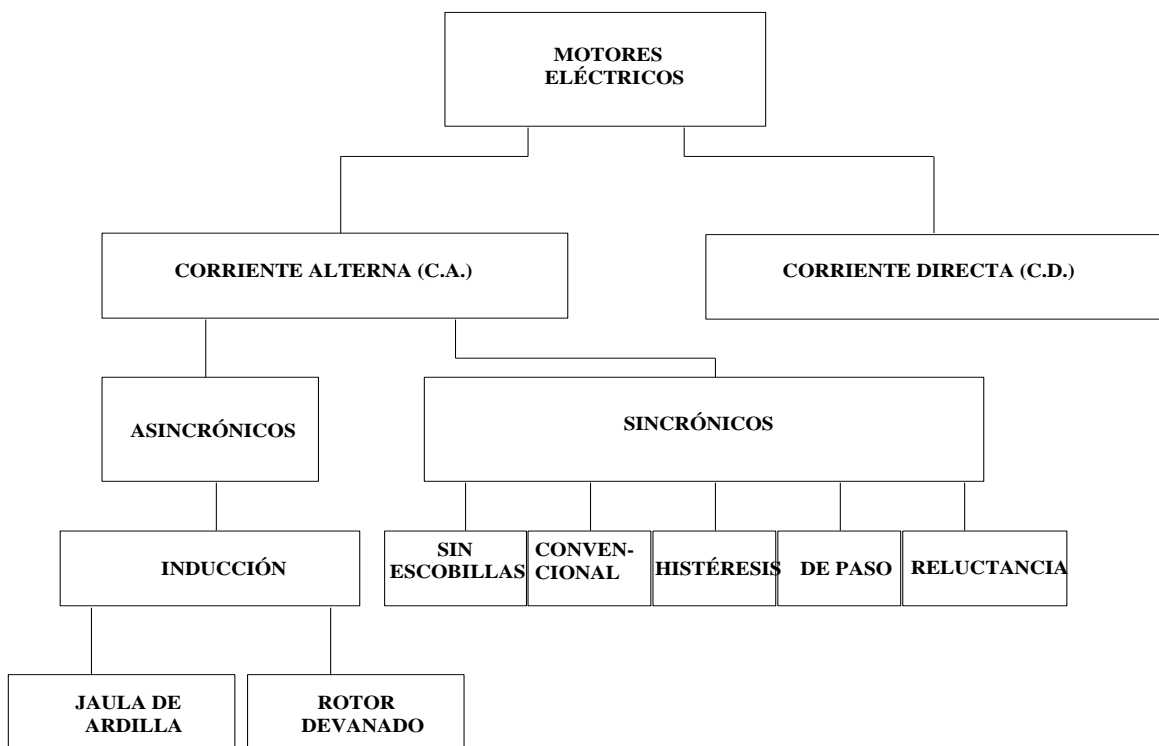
MOTORES ELÉCTRICOS

CORRIENTE ALTERNA (C.A.)

CORRIENTE DIRECTA (C.D.)

ASINCRÓNICOS

SINCRÓNICOS

INDUCCIÓN

SIN ESCOBILLAS

CONVENCIONAL

HISTÉRESIS

DE PASO

RELUCTANCIA

JAULA DE ARDILLA

ROTOR DEVANADO